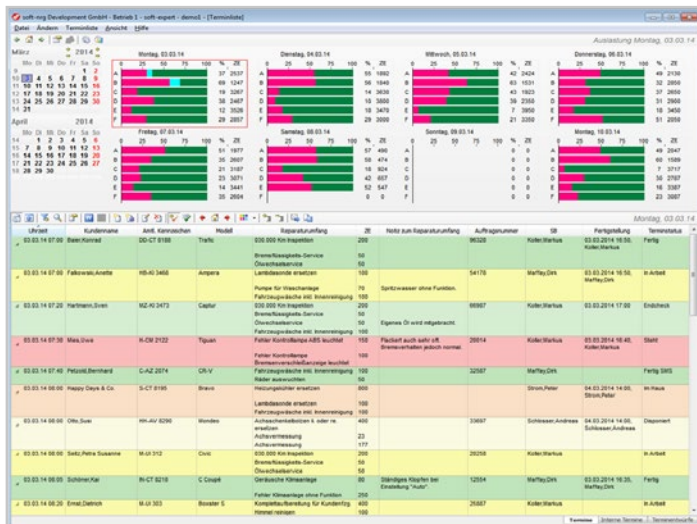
soft-nrg Development GmbH - Betrieb 1 - soft-expert - demo3 - [Terminliste]

Datei Ändern Terminliste Ansicht Hilfe

Auslastung Montag, 03.03.14

März 2014

Mo Di Mi Do Fr Sa So
1 2
3 4 5 6 7 8 9
10 11 12 13 14 15 16
17 18 19 20 21 22 23
24 25 26 27 28 29 30
31

April 2014

Mo Di Mi Do Fr Sa So
1 2 3 4 5 6
7 8 9 10 11 12 13
14 15 16 17 18 19 20
21 22 23 24 25 26 27
28 29 30

Montag, 03.03.14
Dienstag, 04.03.14
Mittwoch, 05.03.14
Donnerstag, 06.03.14
Freitag, 07.03.14
Samstag, 08.03.14
Sonntag, 09.03.14
Montag, 10.03.14

Montag, 03.03.14

| Uhrzeit | Kundenname | Amtl. Kennzeichen | Modell | Reparaturumfang | ZE | Notiz zum Reparaturumfang | Auftragsnummer | SB | Fertigstellung | Terminstatus |
|---|---|---|---|---|---|---|---|---|---|---|
| 03.03.14 07:00 | Baier,Konrad | DD-CT 8188 | Trafic | 030.000 Km Inspektion<br>Bremsflüssigkeits-Service<br>Ölwechselservice | 200<br>50<br>50 | | 96328 | Kolter,Markus | 03.03.2014 16:50; Kolter,Markus | Fertig |
| 03.03.14 07:00 | Falkowski,Anette | HB-AI 3468 | Ampera | Lambdasonde ersetzen<br>Pumpe für Wascheranlage<br>Fahrzeugwäsche inkl. Innenreinigung | 200<br>70<br>100 | Spritzwasser ohne Funktion. | 54178 | Maffay,Dirk | 03.03.2014 16:50; Maffay,Dirk | In Arbeit |
| 03.03.14 07:20 | Hartmann,Sven | MZ-KI 2473 | Captur | 030.000 Km Inspektion<br>Ölwechselservice<br>Fahrzeugwäsche inkl. Innenreinigung | 200<br>50<br>100 | Eigenes Öl wird mitgebracht. | 66567 | Kolter,Markus | 03.03.2014 17:00 | Endcheck |
| 03.03.14 07:30 | Maa,Uwe | K-CM 2132 | Tiguan | Fehler Kontrolllampe ABS leuchtet<br>Fehler Kontrolllampe Bremsenverschleißanzeige leuchtet | 150 | Flackert auch sehr oft. Bremsverhalten jedoch normal. | 26814 | Kolter,Markus | 03.03.2014 16:40; Kolter,Markus | Steht |
| 03.03.14 07:40 | Petzold,Bernhard | C-AZ 2074 | CR-V | Fahrzeugwäsche inkl. Innenreinigung<br>Räder auswuchten | 100<br>50 | | 32587 | Maffay,Dirk | | Fertig SMS |
| 03.03.14 08:00 | Happy Days & Co. | S-CT 8185 | Bravo | Heizungskühler ersetzen<br>Lambdasonde ersetzen<br>Fahrzeugwäsche inkl. Innenreinigung | 800<br>200<br>100 | | | Strom,Peter | 04.03.2014 14:00; Strom,Peter | Im Haus |
| 03.03.14 08:00 | Otto,Susi | HH-AV 8290 | Mondeo | Achsschenkelbolzen li. oder re. ersetzen<br>Achsvermessung<br>Achsvermessung | 400<br>23<br>177 | | 33697 | Schlosser,Andreas | 04.03.2014 16:00; Schlosser,Andreas | Disponiert |
| 03.03.14 08:00 | Seitz,Petra Susanne | M-UI 312 | Civic | 030.000 Km Inspektion<br>Bremsflüssigkeits-Service<br>Ölwechselservice | 200<br>50<br>50 | | 26258 | Kolter,Markus | | In Arbeit |
| 03.03.14 08:05 | Schöner,Kai | IN-CT 8218 | C Coupé | Geräusch Klimaanlage<br>Fehler Klimaanlage ohne Funktion | 80<br>250 | Ständiges Klopfen bei Einstellung "Auto". | 12554 | Maffay,Dirk | 03.03.2014 16:35; Maffay,Dirk | Fertig |
| 03.03.14 08:20 | Ernst,Dietrich | M-UI 303 | Boxster S | Komplettaufbereitung für Kundenfzg<br>Himmel reinigen | 400<br>100 | | 25887 | Kolter,Markus | | In Arbeit |

Termine | Interne Termine | Terminentwurf